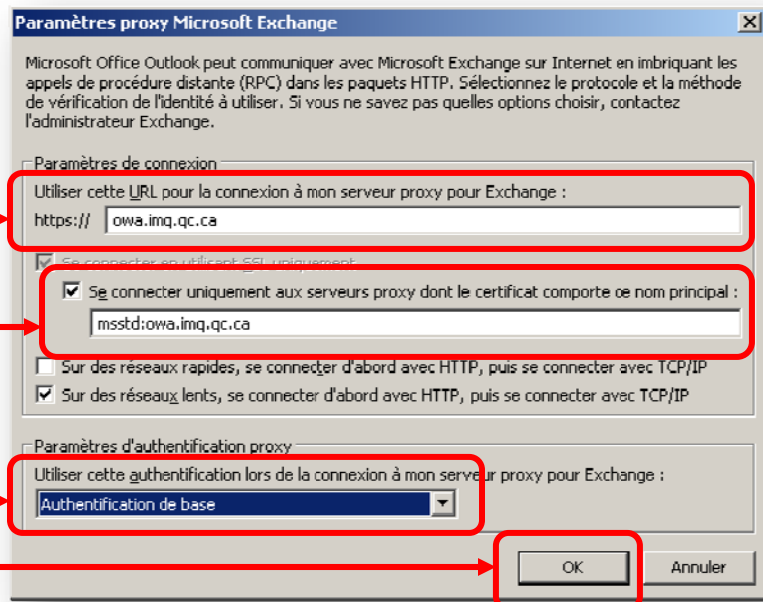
Paramètres proxy Microsoft Exchange

Microsoft Office Outlook peut communiquer avec Microsoft Exchange sur Internet en imbriquant les appels de procédure distante (RPC) dans les paquets HTTP. Sélectionnez le protocole et la méthode de vérification de l'identité à utiliser. Si vous ne savez pas quelles options choisir, contactez l'administrateur Exchange.

Paramètres de connexion

Utiliser cette URL pour la connexion à mon serveur proxy pour Exchange :

https:// owa.imq.qc.ca

Se connecter en utilisant SSL uniquement

Se connecter uniquement aux serveurs proxy dont le certificat comporte ce nom principal :

msstd:owa.imq.qc.ca

Sur des réseaux rapides, se connecter d'abord avec HTTP, puis se connecter avec TCP/IP

Sur des réseaux lents, se connecter d'abord avec HTTP, puis se connecter avec TCP/IP

Paramètres d'authentification proxy

Utiliser cette authentification lors de la connexion à mon serveur proxy pour Exchange :

Authentification de base

OK

Annuler